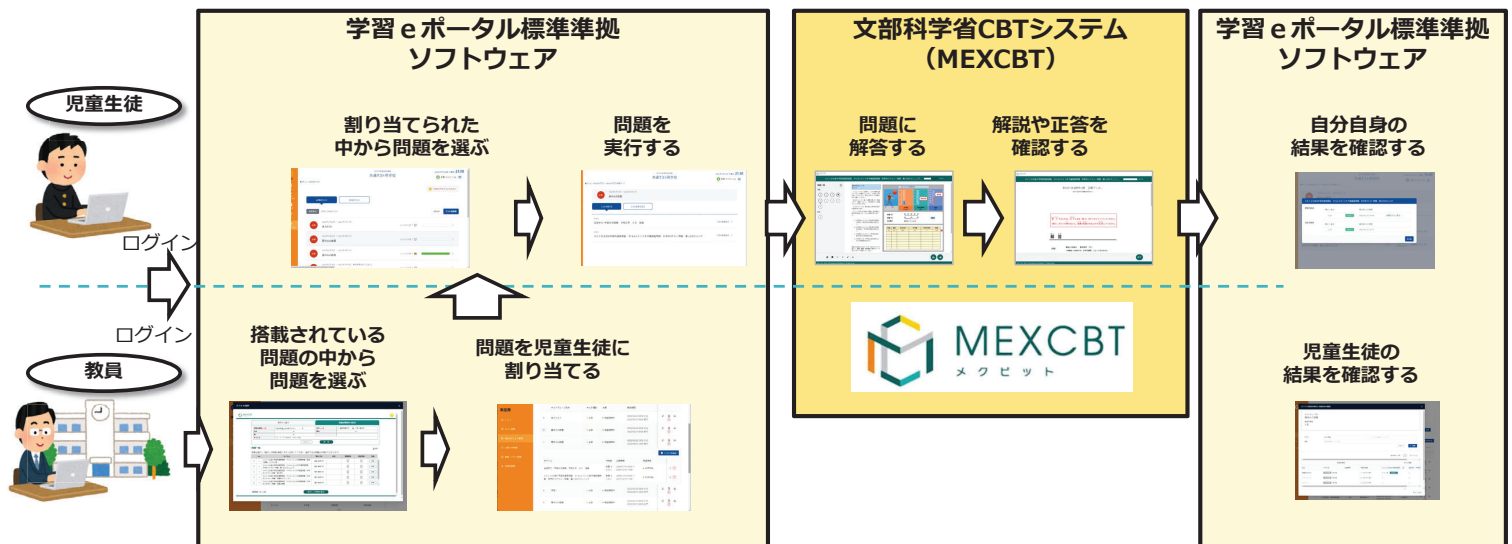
学習eポータル標準準拠
ソフトウェア

文部科学省CBTシステム
（MEXCBT）

学習eポータル標準準拠
ソフトウェア

児童生徒

割り当てられた
中から問題を選ぶ

問題を
実行する

問題に
解答する

解説や正答を
確認する

自分自身の
結果を確認する

ログイン

ログイン

教員

搭載されている
問題の中から
問題を選ぶ

問題を児童生徒に
割り当てる

MEXCBT
メクビット

児童生徒の
結果を確認する